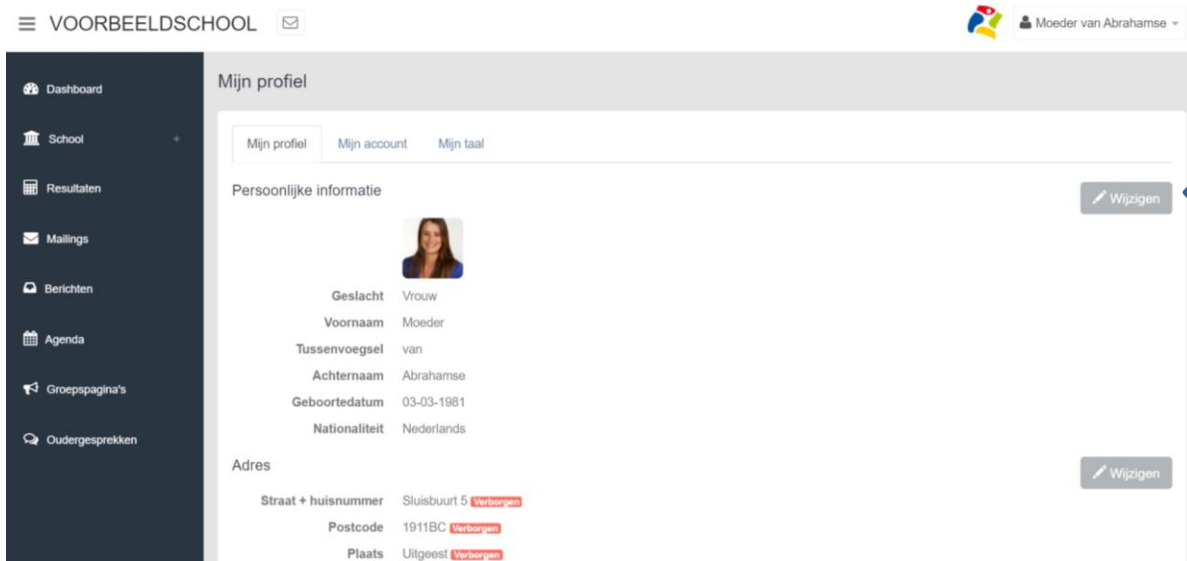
VOORBEELDSCHOOL

Moeder van Abrahamse

Dashboard
School +
Resultaten
Mailings
Berichten
Agenda
Groepspagina's
Oudergesprekken

Mijn profiel

Mijn profiel | Mijn account | Mijn taal

Persoonlijke informatie

Wijzigen

Geslacht Vrouw
Voornaam Moeder
Tussenvoegsel van
Achternaam Abrahamse
Geboortedatum 03-03-1981
Nationaliteit Nederlands

Adres

Wijzigen

Straat + huisnummer Sluisbuurt 5 Verborgen
Postcode 1911BC Verborgen
Plaats Uitgeest Verborgen